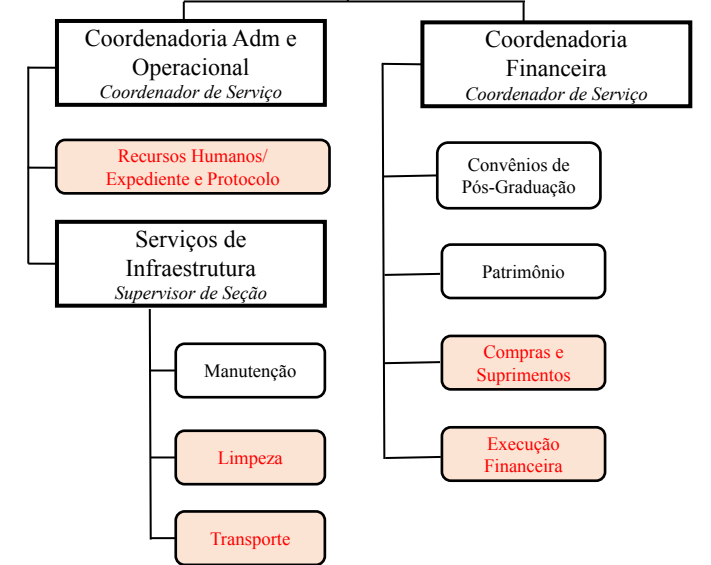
Coordenadoria Adm e Operacional
Coordenador de Serviço

Recursos Humanos/ Expediente e Protocolo

Serviços de Infraestrutura
Supervisor de Seção

Manutenção

Limpeza

Transporte

Coordenadoria Financeira
Coordenador de Serviço

Convênios de Pós-Graduação

Patrimônio

Compras e Suprimentos

Execução Financeira